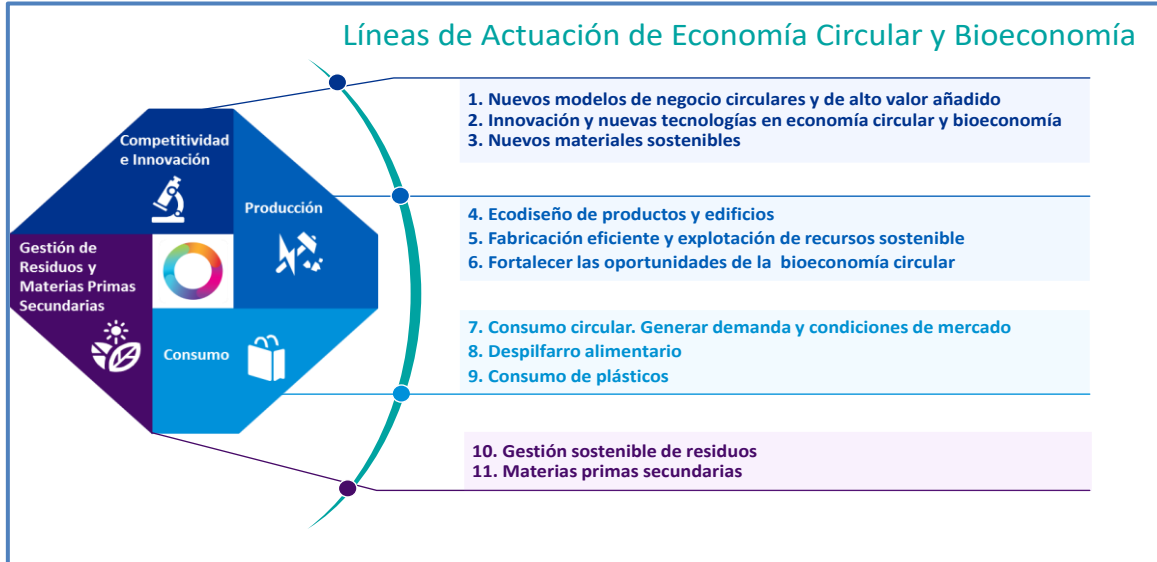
Líneas de Actuación de Economía Circular y Bioeconomía

Competitividad e Innovación

Producción

Gestión de Residuos y Materias Primas Secundarias

Consumo

1. Nuevos modelos de negocio circulares y de alto valor añadido
2. Innovación y nuevas tecnologías en economía circular y bioeconomía
3. Nuevos materiales sostenibles

4. Ecodiseño de productos y edificios
5. Fabricación eficiente y explotación de recursos sostenible
6. Fortalecer las oportunidades de la bioeconomía circular

7. Consumo circular. Generar demanda y condiciones de mercado
8. Despilfarro alimentario
9. Consumo de plásticos

10. Gestión sostenible de residuos
11. Materias primas secundarias